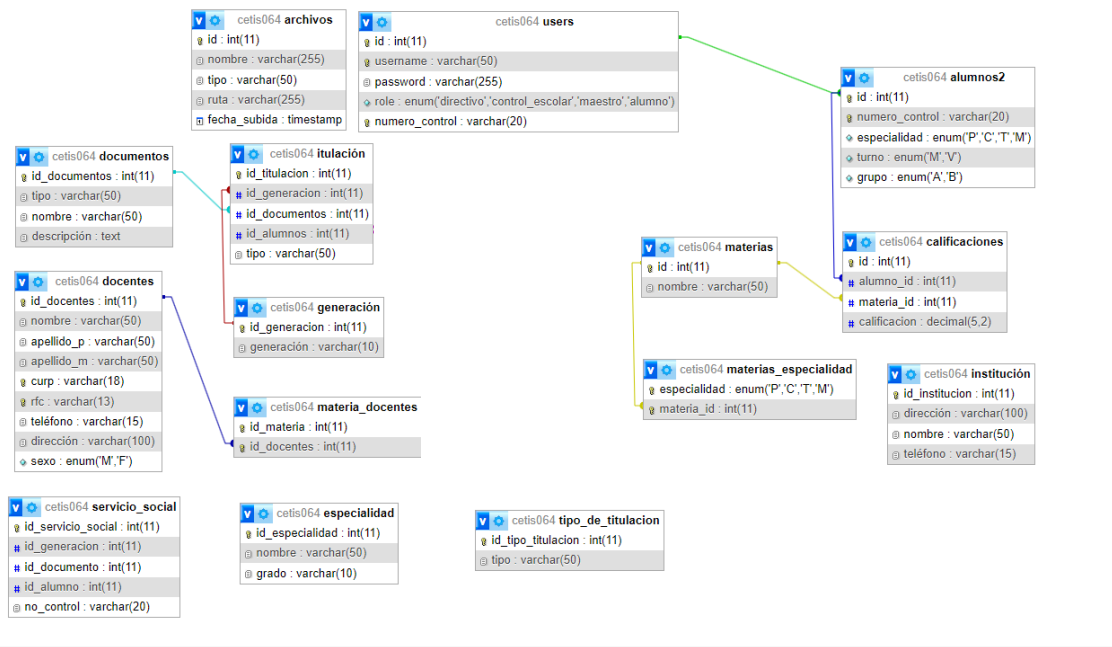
cetis064 archivos
id : int(11)
nombre : varchar(255)
tipo : varchar(50)
ruta : varchar(255)
fecha_subida : timestamp

cetis064 users
id : int(11)
username : varchar(50)
password : varchar(255)
role : enum('directivo','control_escolar','maestro','alumno')
numero_control : varchar(20)

cetis064 alumnos2
id : int(11)
numero_control : varchar(20)
especialidad : enum('P','C','T','M')
turno : enum('M','V')
grupo : enum('A','B')

cetis064 documentos
id_documentos : int(11)
tipo : varchar(50)
nombre : varchar(50)
descripción : text

cetis064 itulación
id_titulacion : int(11)
id_generacion : int(11)
id_documentos : int(11)
id_alumnos : int(11)
tipo : varchar(50)

cetis064 materias
id : int(11)
nombre : varchar(50)

cetis064 calificaciones
id : int(11)
alumno_id : int(11)
materia_id : int(11)
calificacion : decimal(5,2)

cetis064 docentes
id_docentes : int(11)
nombre : varchar(50)
apellido_p : varchar(50)
apellido_m : varchar(50)
curp : varchar(18)
rfc : varchar(13)
teléfono : varchar(15)
dirección : varchar(100)
sexo : enum('M','F')

cetis064 generación
id_generacion : int(11)
generación : varchar(10)

cetis064 materias_especialidad
especialidad : enum('P','C','T','M')
materia_id : int(11)

cetis064 institución
id_institucion : int(11)
dirección : varchar(100)
nombre : varchar(50)
teléfono : varchar(15)

cetis064 materia_docentes
id_materia : int(11)
id_docentes : int(11)

cetis064 servicio_social
id_servicio_social : int(11)
id_generacion : int(11)
id_documento : int(11)
id_alumno : int(11)
no_control : varchar(20)

cetis064 especialidad
id_especialidad : int(11)
nombre : varchar(50)
grado : varchar(10)

cetis064 tipo_de_titulacion
id_tipo_titulacion : int(11)
tipo : varchar(50)